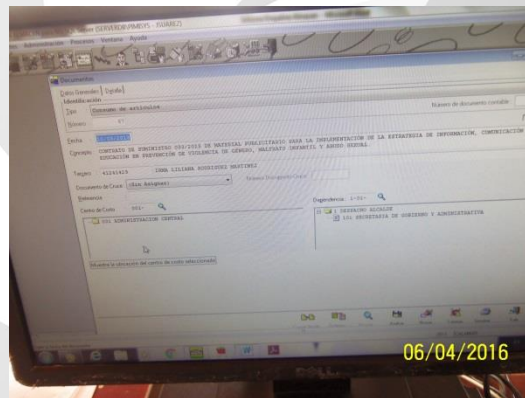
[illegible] (SERVIDOR/PIMSYS - ISSUAR2)
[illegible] Administración Procesos Ventana Ayuda

Documentos
Datos Generales | Egreso
Modificación
Tipo: Consumo de artículos
Número de documento contable
Número: 47
Fecha: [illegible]
Concepto: CONTRATO DE SUMINISTRO 050/2016 DE MATERIAL PUBLICITARIO PARA LA IMPLEMENTACION DE LA ESTRATEGIA DE INFORMACION, COMUNICACION EDUCACION EN PREVENCION DE VIOLENCIA DE GENERO, MALTRATO INFANTIL Y ABUSO SEXUAL
Tercero: 43245403 IRMA LILIANA RODRIGUEZ MARTINEZ
Documento de Cruce: (Sin Asignar)
Referencia:
Centro de Costo: 001- 
001 ADMINISTRACION CENTRAL
Dependencia: 1-01-
1 DESPACHO ALCALDE
101 SECRETARIA DE GOBIERNO Y ADMINISTRATIVA
Muestra la ubicación del centro de costo seleccionado
06/04/2016